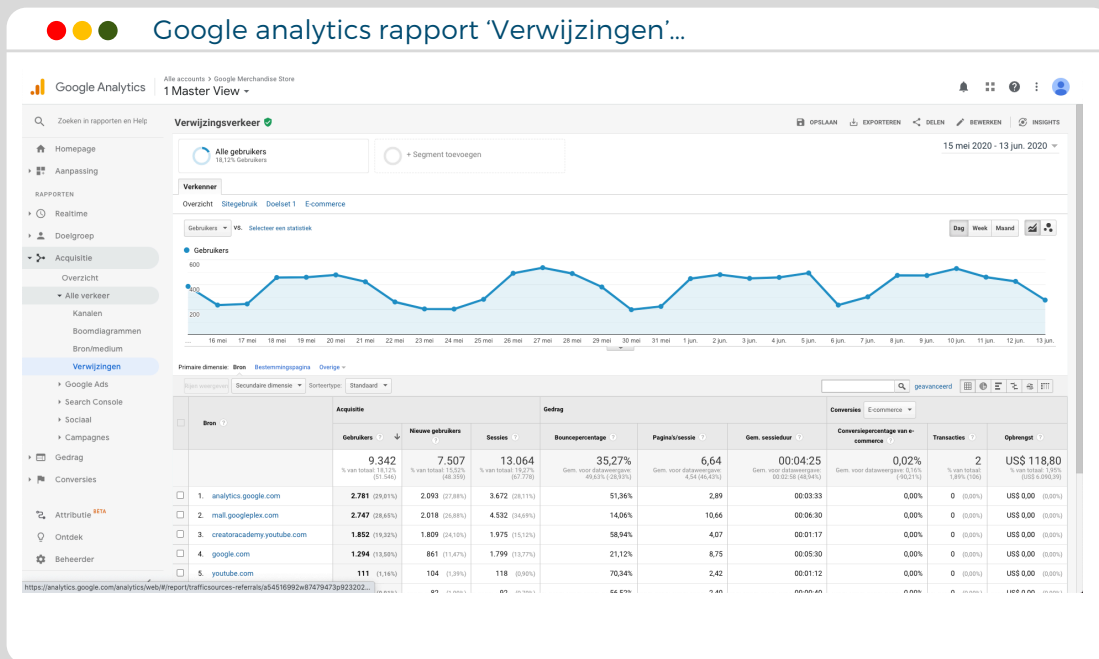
Google analytics rapport 'Verwijzingen'...

Google Analytics
Alle accounts > Google Merchandise Store
1 Master View ▾

Zoeken in rapporten en Help
Homepage
Aanpassing
RAPPORTEN
Realtime
Doelgroep
Acquisitie
Overzicht
Alle verkeer
Kanalen
Boomdiagrammen
Bron/medium
Verwijzingen
Google Ads
Search Console
Sociaal
Campagnes
Gedrag
Conversies
Attributie BETA
Ontdek
Beheerder

Verwijzingsverkeer
OPSLAAN EXPORTEREN DELEN BEWERKEN INSIGHTS

Alle gebruikers 18,12% Gebruikers
+ Segment toevoegen
15 mei 2020 - 13 jun. 2020

Verkenner
Overzicht Sitegebruik Doelset 1 E-commerce

Gebruikers vs. Selecteer een statistiek
Dag Week Maand

Gebruikers
600
400
200
16 mei 17 mei 18 mei 19 mei 20 mei 21 mei 22 mei 23 mei 24 mei 25 mei 26 mei 27 mei 28 mei 29 mei 30 mei 31 mei 1 jun. 2 jun. 3 jun. 4 jun. 5 jun. 6 jun. 7 jun. 8 jun. 9 jun. 10 jun. 11 jun. 12 jun. 13 jun.

Primaire dimensie: Bron Bestemmingspagina Overige
Secundaire dimensie Sorteertype: Standaard
geavanceerd

| | Bron | Acquisitie | | | Gedrag | | | Conversies E-commerce | | |
|---|---|---|---|---|---|---|---|---|---|---|
| | | Gebruikers | Nieuwe gebruikers | Sessies | Bouncepercentage | Pagina's/sessie | Gem. sessieduur | Conversiepercentage van e-commerce | Transacties | Opbrengst |
| | | 9.342 % van totaal: 18,12% (51.546) | 7.507 % van totaal: 15,52% (48.359) | 13.064 % van totaal: 19,27% (67.778) | 35,27% Gem. voor dataweergave: 49,63% (-28,93%) | 6,64 Gem. voor dataweergave: 4,54 (46,43%) | 00:04:25 Gem. voor dataweergave: 00:02:58 (48,94%) | 0,02% Gem. voor dataweergave: 0,16% (-90,21%) | 2 % van totaal: 1,89% (106) | US$ 118,80 % van totaal: 1,95% (US$ 6.090,39) |
| 1. | analytics.google.com | 2.781 (29,01%) | 2.093 (27,88%) | 3.672 (28,11%) | 51,36% | 2,89 | 00:03:33 | 0,00% | 0 (0,00%) | US$ 0,00 (0,00%) |
| 2. | mall.googleplex.com | 2.747 (28,65%) | 2.018 (26,88%) | 4.532 (34,69%) | 14,06% | 10,66 | 00:06:30 | 0,00% | 0 (0,00%) | US$ 0,00 (0,00%) |
| 3. | creatoracademy.youtube.com | 1.852 (19,32%) | 1.809 (24,10%) | 1.975 (15,12%) | 58,94% | 4,07 | 00:01:17 | 0,00% | 0 (0,00%) | US$ 0,00 (0,00%) |
| 4. | google.com | 1.294 (13,50%) | 861 (11,47%) | 1.799 (13,77%) | 21,12% | 8,75 | 00:05:30 | 0,00% | 0 (0,00%) | US$ 0,00 (0,00%) |
| 5. | youtube.com | 111 (1,16%) | 104 (1,39%) | 118 (0,90%) | 70,34% | 2,42 | 00:01:12 | 0,00% | 0 (0,00%) | US$ 0,00 (0,00%) |

https://analytics.google.com/analytics/web/#/report/trafficsources-referrals/a54516992w87479473p923202...